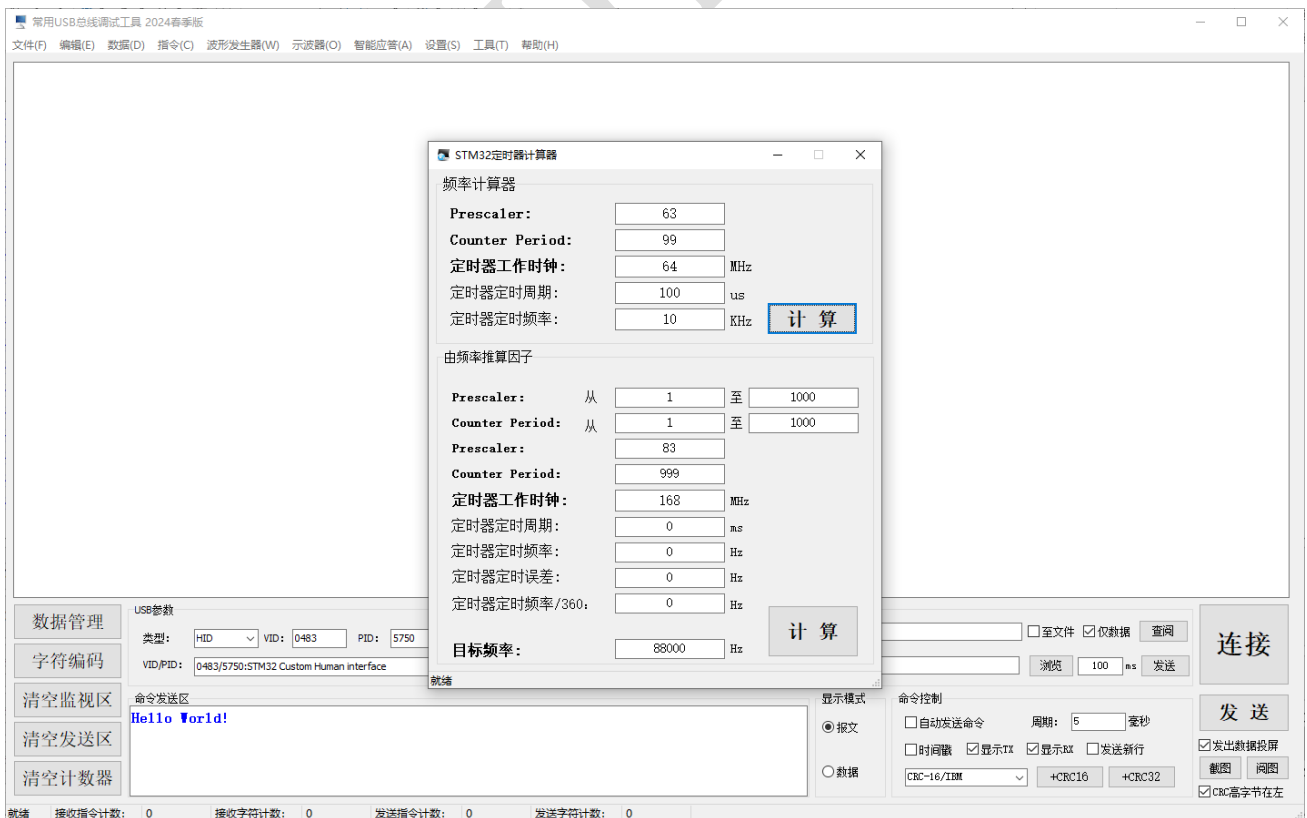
常用USB总线调试工具 2024春季版

文件(F) 编辑(E) 数据(D) 指令(C) 波形发生器(W) 示波器(O) 智能应答(A) 设置(S) 工具(T) 帮助(H)

STM32定时器计算器

频率计算器

| | | |
|---|---|---|
| Prescaler: | 63 | |
| Counter Period: | 99 | |
| 定时器工作时钟: | 64 | MHz |
| 定时器定时周期: | 100 | us |
| 定时器定时频率: | 10 | KHz |

计 算

由频率推算因子

| | | | | |
|---|---|---|---|---|
| Prescaler: | 从 | 1 | 至 | 1000 |
| Counter Period: | 从 | 1 | 至 | 1000 |
| Prescaler: | | 83 | | |
| Counter Period: | | 999 | | |
| 定时器工作时钟: | | 168 | MHz | |
| 定时器定时周期: | | 0 | ms | |
| 定时器定时频率: | | 0 | Hz | |
| 定时器定时误差: | | 0 | Hz | |
| 定时器定时频率/360: | | 0 | Hz | |
| 目标频率: | | 88000 | Hz | |

计 算

就绪

数据管理
字符编码
清空监视区
清空发送区
清空计数器

USB参数
类型: HID VID: 0483 PID: 5750
VID/PID: 0483/5750:STM32 Custom Human interface

□至文件 ☑仅数据 查阅
浏览 100 ms 发送

连接

命令发送区
Hello World!

显示模式
◉报文
○数据

命令控制
□自动发送命令 周期: 5 毫秒
□时间戳 ☑显示TX ☑显示RX □发送新行
CRC-16/IBM +CRC16 +CRC32

发 送
☑发出数据投屏
截图 阅图
☑CRC高字节在左

就绪 接收指令计数: 0 接收字符计数: 0 发送指令计数: 0 发送字符计数: 0